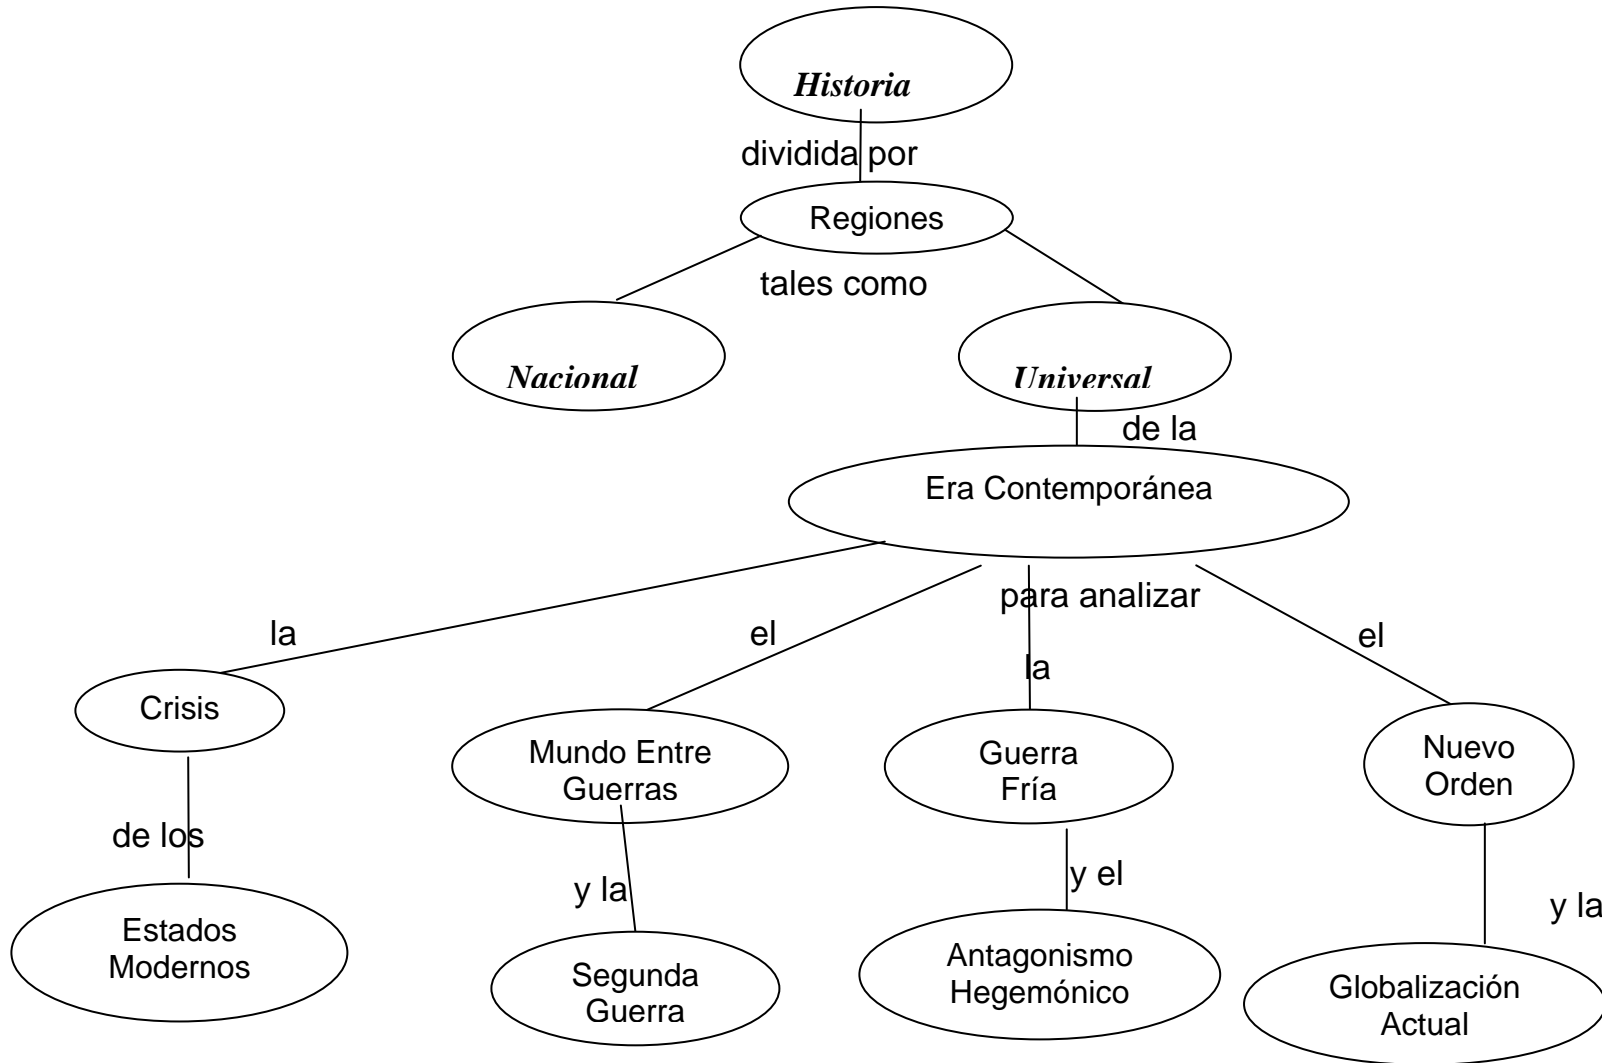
Historia

dividida por

Regiones

tales como

Nacional

Universal

de la

Era Contemporánea

para analizar

la

Crisis

de los

Estados Modernos

el

Mundo Entre Guerras

y la

Segunda Guerra

la

Guerra Fría

y el

Antagonismo Hegemónico

el

Nuevo Orden

y la

Globalización Actual